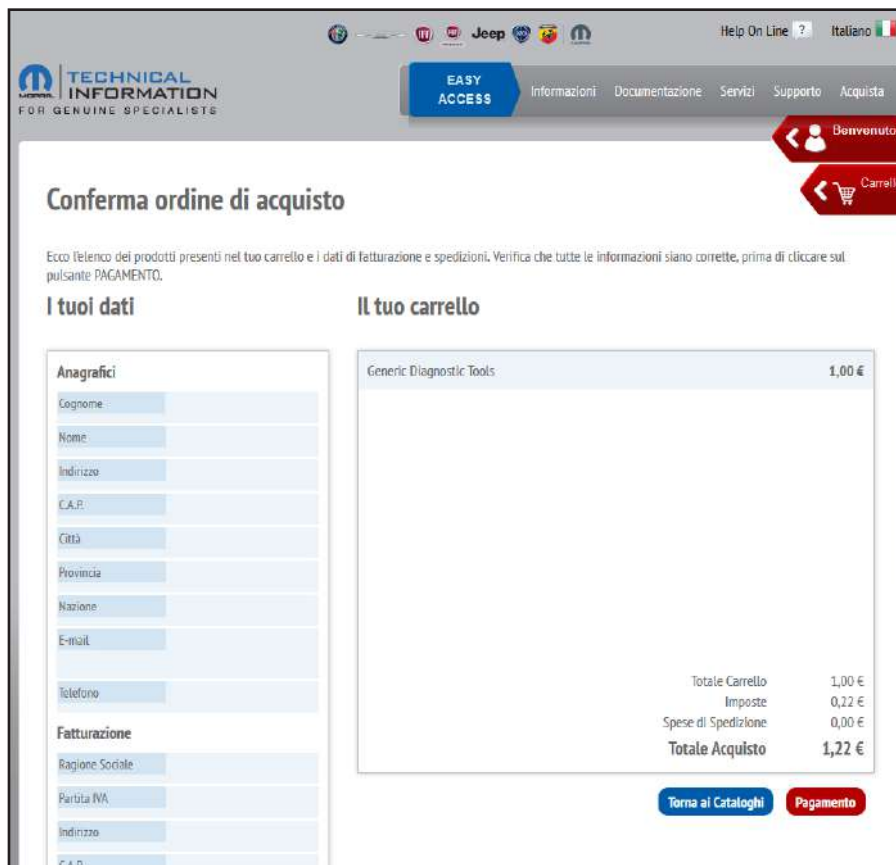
Jeep

Help On Line ? Italiano

TECHNICAL INFORMATION
FOR GENUINE SPECIALISTS

EASY ACCESS

Informazioni Documentazione Servizi Supporto Acquista

Benvenuto

Carrell

Conferma ordine di acquisto

Ecco l'elenco dei prodotti presenti nel tuo carrello e i dati di fatturazione e spedizioni. Verifica che tutte le informazioni siano corrette, prima di cliccare sul pulsante PAGAMENTO.

I tuoi dati

Anagrafici
Cognome
Nome
Indirizzo
C.A.P.
Città
Provincia
Nazione
E-mail
Telefono

Fatturazione
Ragione Sociale
Partita IVA
Indirizzo
C.A.P.

Il tuo carrello

| Generic Diagnostic Tools | 1,00 € |
|---|---|

| Totale Carrello | 1,00 € |
|---|---|
| Imposte | 0,22 € |
| Spese di Spedizione | 0,00 € |
| Totale Acquisto | 1,22 € |

Torna ai Cataloghi

Pagamento